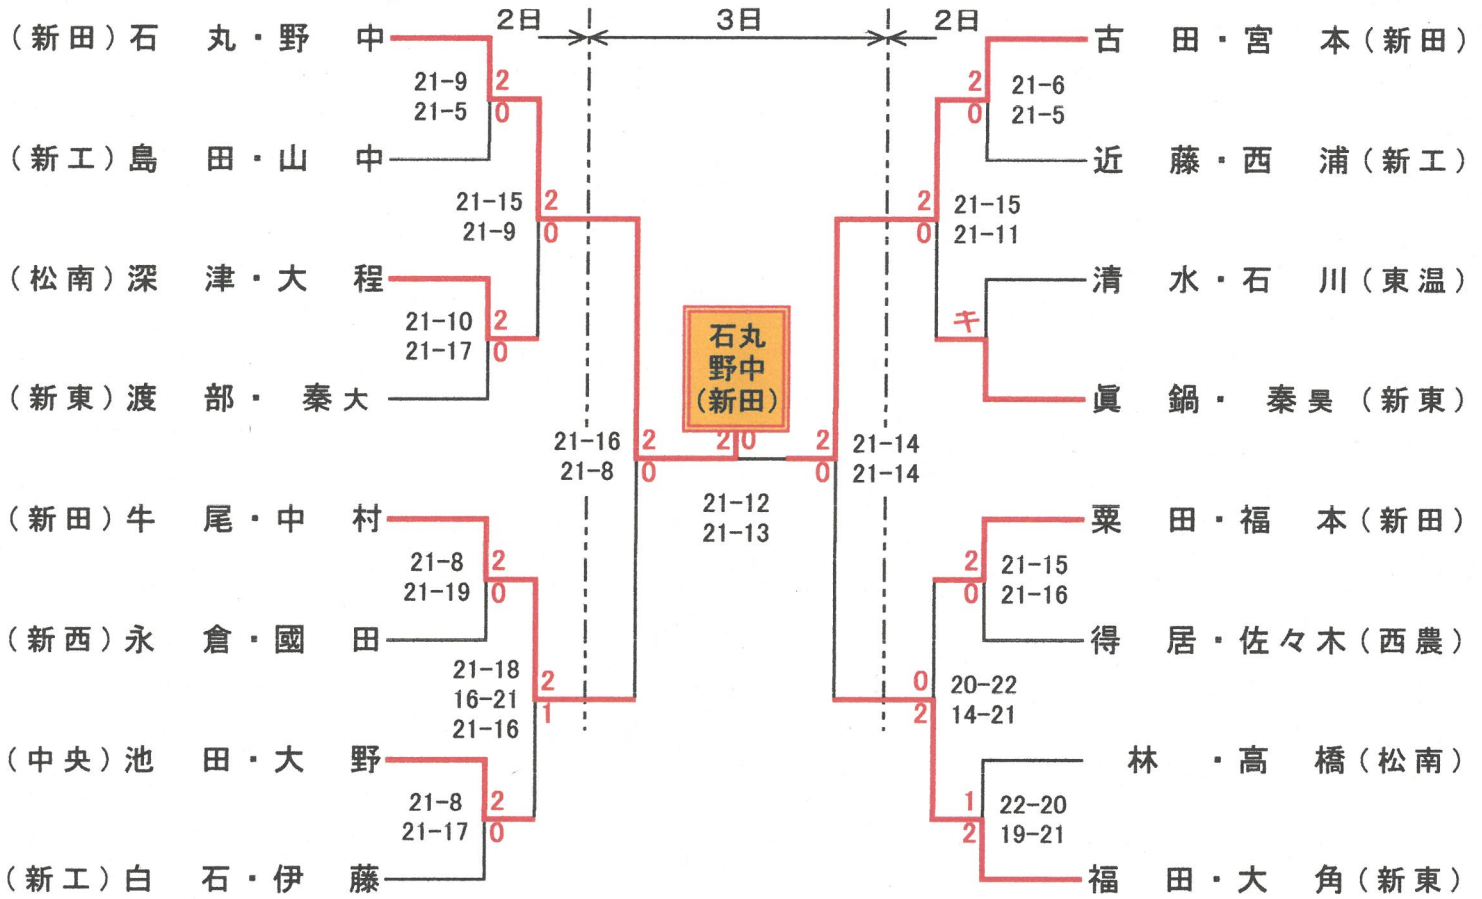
2日　3日　2日

(新田)石　丸・野　中
21-9
21-5
2
0
(新工)島　田・山　中
21-15
21-9
2
0
(松南)深　津・大　程
21-10
21-17
2
0
(新東)渡　部・　秦大
21-16
21-8
2
0
(新田)牛　尾・中　村
21-8
21-19
2
0
(新西)永　倉・國　田
21-18
16-21
21-16
2
1
(中央)池　田・大　野
21-8
21-17
2
0
(新工)白　石・伊　藤

石丸
野中
(新田)
2　0
21-12
21-13

古　田・宮　本(新田)
2
0
21-6
21-5
近　藤・西　浦(新工)
2
0
21-15
21-11
清　水・石　川(東温)
キ
眞　鍋・　秦昊　(新東)
2
0
21-14
21-14
粟　田・福　本(新田)
2
0
21-15
21-16
得　居・佐々木(西農)
0
2
20-22
14-21
林　・高　橋(松南)
1
2
22-20
19-21
福　田・大　角(新東)